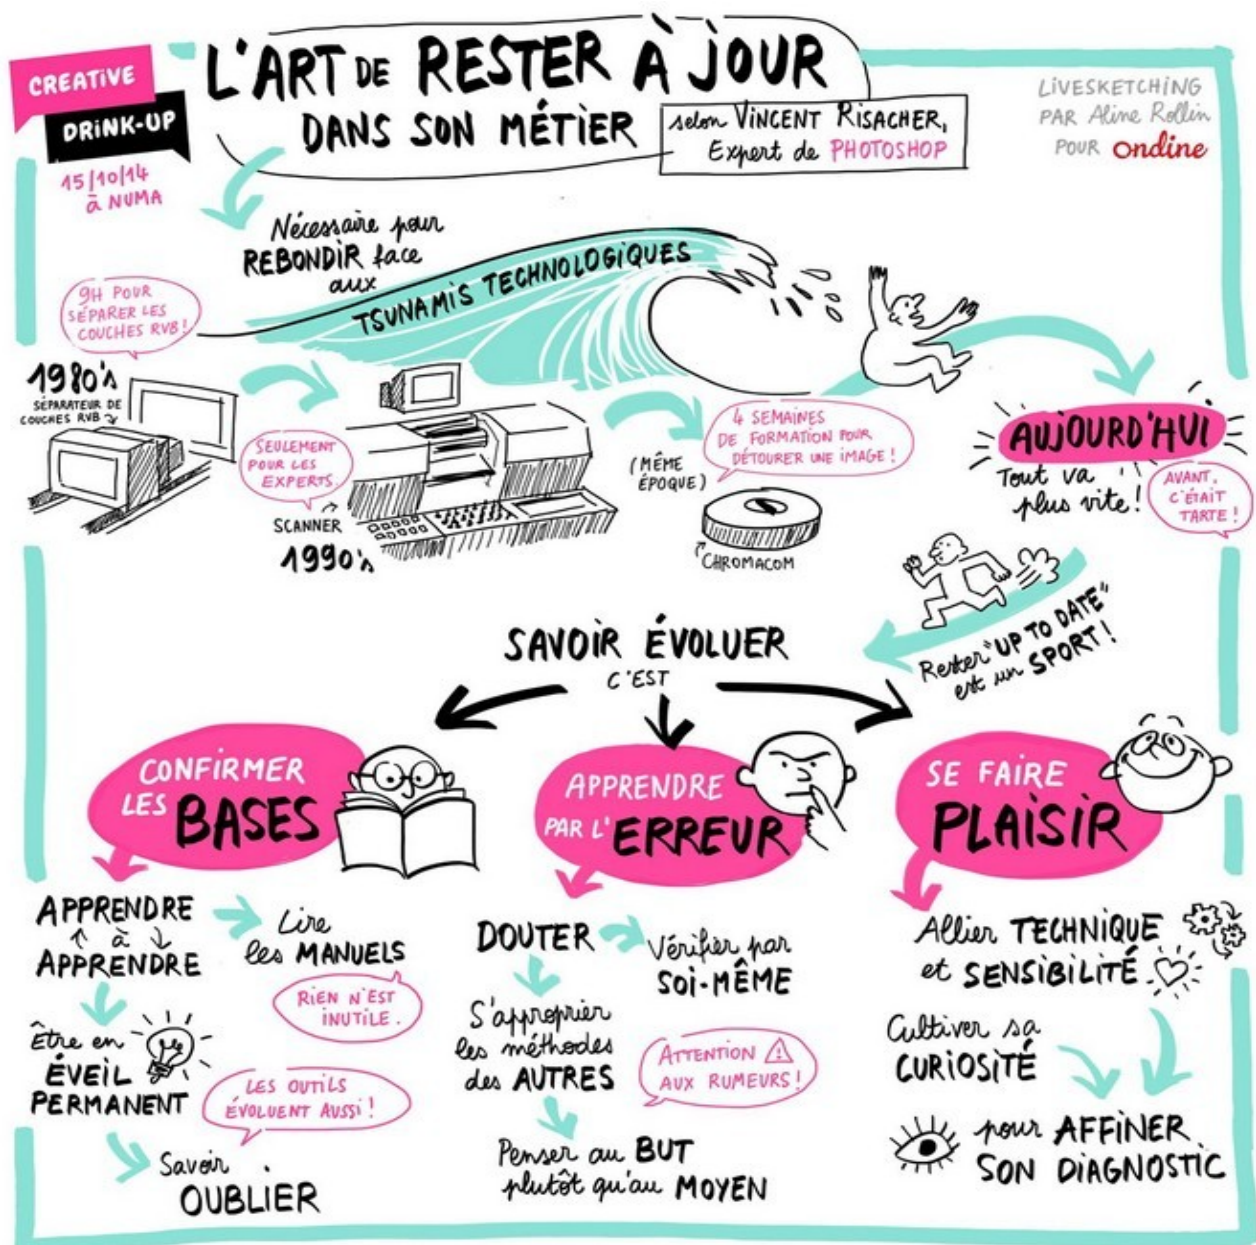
CREATIVE DRINK-UP
15/10/14 à NUMA

L'ART DE RESTER À JOUR DANS SON MÉTIER

selon VINCENT RISACHER, Expert de PHOTOSHOP

LIVESKETCHING PAR Aline Rollin POUR Ondine

Nécessaire pour REBONDIR face aux TSUNAMIS TECHNOLOGIQUES

9H POUR SÉPARER LES COUCHES RVB !

1980's
SÉPARATEUR DE COUCHES RVB

SEULEMENT POUR LES EXPERTS

SCANNER
1990's

4 SEMAINES DE FORMATION POUR DÉTOURER UNE IMAGE !

(MÊME ÉPOQUE)

CHROMACOM

AUJOURD'HUI
Tout va plus vite !

AVANT, C'ÉTAIT TARTE !

Rester "UP TO DATE" est un SPORT !

SAVOIR ÉVOLUER
C'EST

CONFIRMER LES BASES

APPRENDRE PAR L'ERREUR

SE FAIRE PLAISIR

APPRENDRE à APPRENDRE

Lire les MANUELS

RIEN N'EST INUTILE.

Être en ÉVEIL PERMANENT

LES OUTILS ÉVOLUENT AUSSI !

Savoir OUBLIER

DOUTER

Vérifier par SOI-MÊME

S'approprier les méthodes des AUTRES

ATTENTION AUX RUMEURS !

Penser au BUT plutôt qu'au MOYEN

Allier TECHNIQUE et SENSIBILITÉ

Cultiver sa CURIOSITÉ

pour AFFINER SON DIAGNOSTIC